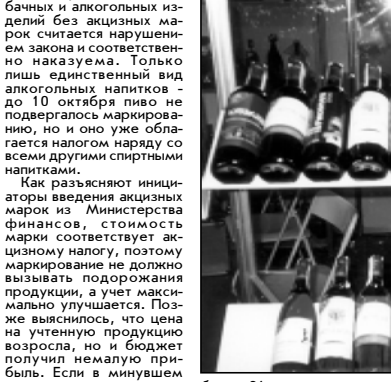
бачных и алкогольных изделий без акцизных марок считается нарушением закона и соответственно наказуема. Только лишь единственный вид алкогольных напитков - до 10 октября пиво не подвергалось маркированию, но и оно уже облагается налогом наряду со всеми другими спиртными напитками.

Как разъясняют инициаторы введения акцизных марок из Министерства финансов, стоимость марки соответствует акцизному налогу, поэтому маркирование не должно вызывать подорожания продукции, а учет максимально улучшается. Позже выяснилось, что цена на учтенную продукцию возросла, но и бюджет получил немалую прибыль. Если в минувшем